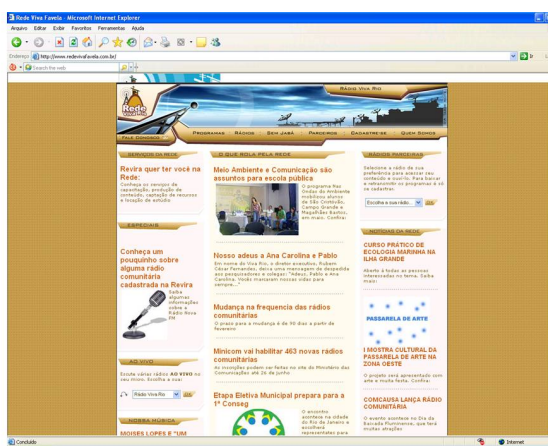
Rede Viva Favela - Microsoft Internet Explorer

Arquivo Editar Exibir Favoritos Ferramentas Ajuda

Endereço http://www.redevivafavela.com.br/

Search the web

Rede Viva Rio

Rádio Viva Rio

Fale Conosco

Programas Rádios Sem Jabá Parceiros Cadastre-se Quem Somos

Serviços da Rede

Revira quer ter você na Rede:

Conheça os serviços de capacitação, produção de conteúdo, captação de recursos e locação de estúdio.

Especiais

Conheça um pouquinho sobre alguma rádio comunitária cadastrada na Revira

Saiba algumas informações sobre a Rádio Nova FM

Ao Vivo

Escute várias rádios AO VIVO no seu micro. Escolha a sua:

Rádio Viva Rio ok

Nossa Música

MOISÉS LOPES E "UM

O que rola pela Rede

Meio Ambiente e Comunicação são assuntos para escola pública

O programa Nas Ondas do Ambiente mobilizou alunos de São Cristóvão, Campo Grande e Magalhães Bastos, em maio. Confira!

Nosso adeus a Ana Carolina e Pablo

Em nome do Viva Rio, o diretor executivo, Rubem César Fernandes, deixa uma mensagem de despedida aos pesquisadores e colegas: "Adeus, Pablo e Ana Carolina. Vocês marcaram nossas vidas para sempre..."

Mudança na frequencia das rádios comunitárias

O prazo para a mudança é de 90 dias a partir de fevereiro

Minicom vai habilitar 463 novas rádios comunitárias

As inscrições podem ser feitas no site do Ministério das Comunicações até 26 de junho

Etapa Eletiva Municipal prepara para a 1ª Conseg

O encontro acontece na cidade do Rio de Janeiro e escolherá representantes para

Rádios Parceiras

Selecione a rádio da sua preferência para acessar seu conteúdo e ouvir-lo. Para baixar e retransmitir os programas é só se cadastrar.

Escolha a sua rádio... ok

Notícias da Rede

CURSO PRÁTICO DE ECOLOGIA MARINHA NA ILHA GRANDE

Aberto à todas as pessoas interessadas no tema. Saiba mais!

PASSARELA DE ARTE

I MOSTRA CULTURAL DA PASSARELA DE ARTE NA ZONA OESTE

O projeto vem apresentando com arte e muita festa. Confira!

COMCAUSA LANÇA RÁDIO COMUNITÁRIA

O evento acontece no Dia da Baixada Fluminense, que terá muitas atrações

Concluído

Internet